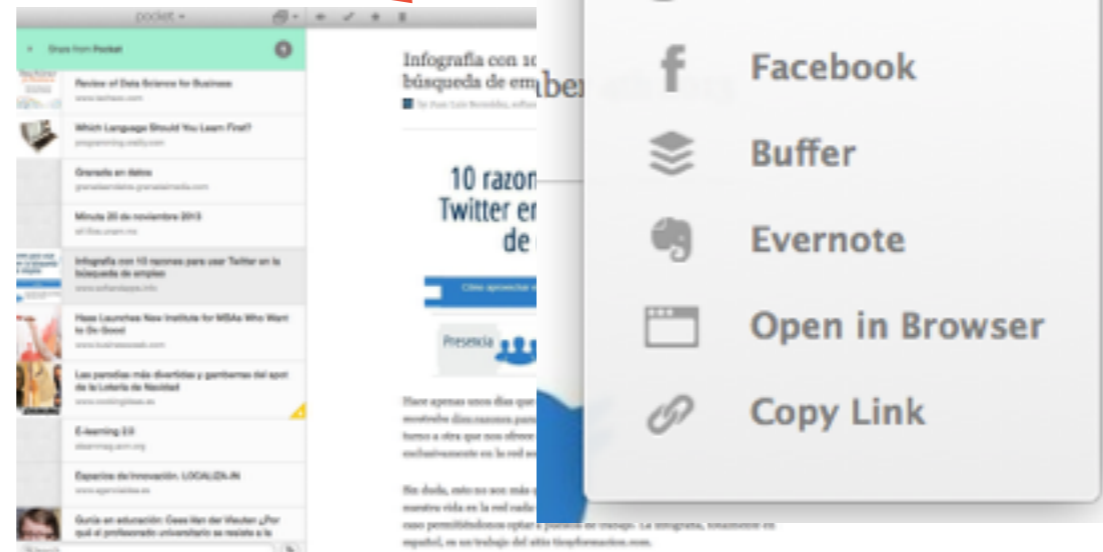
pocket

Share from Pocket

Review of Data Science for Business

Which Language Should You Learn First?

Granada en datos

Minuta 20 de noviembre 2013

Infografía con 10 razones para usar Twitter en la búsqueda de empleo

Haas Launches New Institute for MBAs Who Want to Do Good

Las parodias más divertidas y gamberras del spot de la Lotería de Navidad

E-learning 2.0

Espacios de Innovación. LOCALIZA-IN

Guía en educación: Cees Van der Vleuten ¿Por qué el profesorado universitario se resiste a la

Infografía con 10 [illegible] búsqueda de em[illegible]

10 razon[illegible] Twitter en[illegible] de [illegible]

Presencia

Hace apenas unos días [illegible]

Sin duda, esto no son más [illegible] español, en un trabajo del sitio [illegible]

Facebook

Buffer

Evernote

Open in Browser

Copy Link